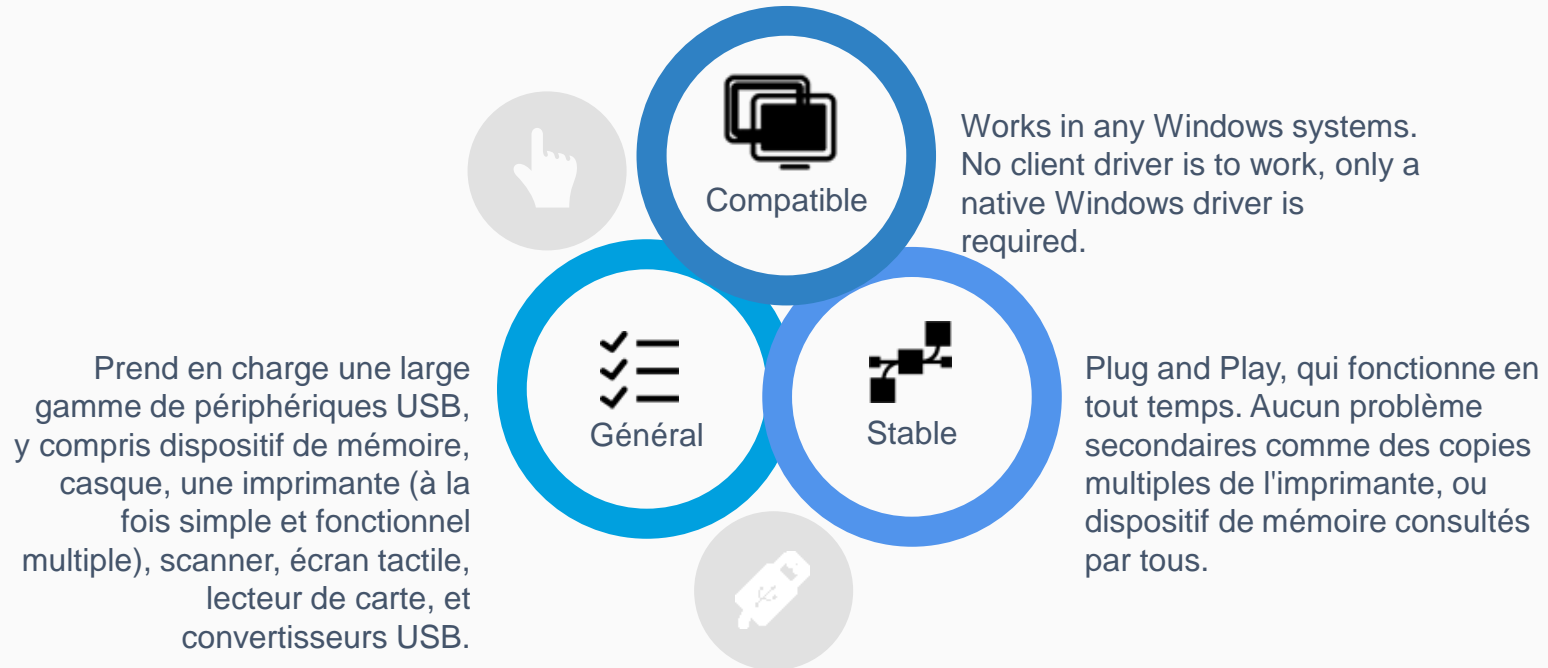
Compatible

Works in any Windows systems. No client driver is to work, only a native Windows driver is required.

Général

Prend en charge une large gamme de périphériques USB, y compris dispositif de mémoire, casque, une imprimante (à la fois simple et fonctionnel multiple), scanner, écran tactile, lecteur de carte, et convertisseurs USB.

Stable

Plug and Play, qui fonctionne en tout temps. Aucun problème secondaires comme des copies multiples de l'imprimante, ou dispositif de mémoire consultés par tous.